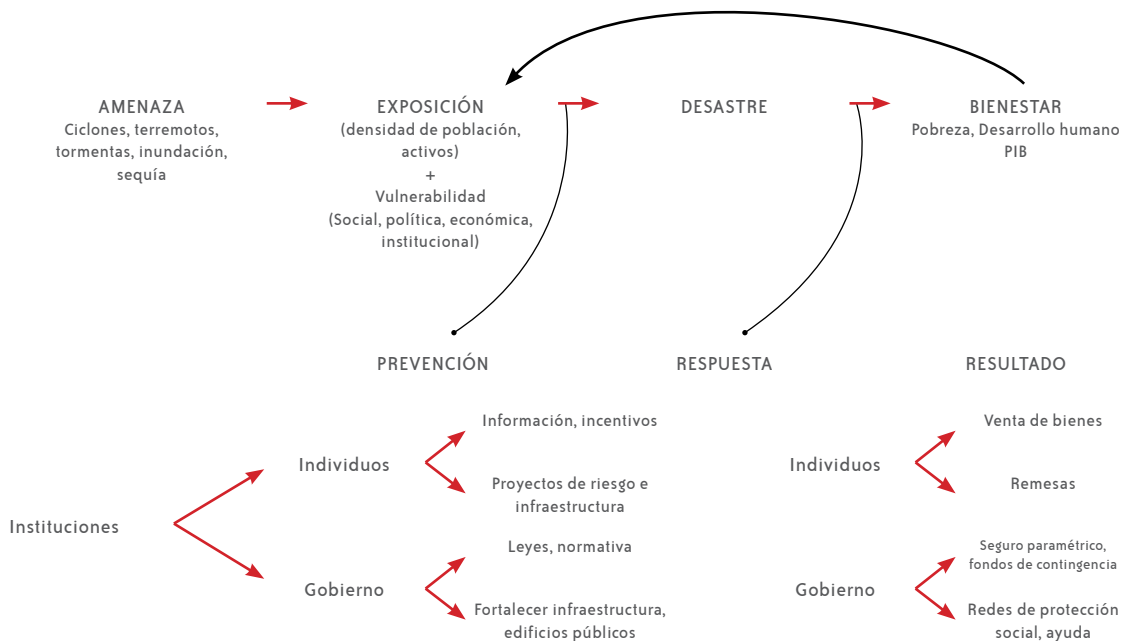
AMENAZA
Ciclones, terremotos, tormentas, inundación, sequía

EXPOSICIÓN
(densidad de población, activos)
+
Vulnerabilidad
(Social, política, económica, institucional)

DESASTRE

BIENESTAR
Pobreza, Desarrollo humano
PIB

PREVENCIÓN

RESPUESTA

RESULTADO

Información, incentivos

Individuos

Proyectos de riesgo e infraestructura

Instituciones

Leyes, normativa

Gobierno

Fortalecer infraestructura, edificios públicos

Venta de bienes

Individuos

Remesas

Seguro paramétrico, fondos de contingencia

Gobierno

Redes de protección social, ayuda